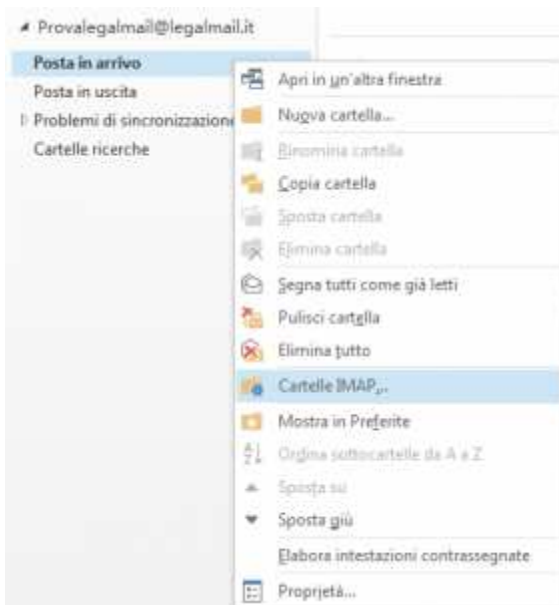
◢ Provalegalmail@legalmail.it
Posta in arrivo
Posta in uscita
▷ Problemi di sincronizzazione
Cartelle ricerche

Apri in un'altra finestra
Nuova cartella...
Rinomina cartella
Copia cartella
Sposta cartella
Elimina cartella
Segna tutti come già letti
Pulisci cartella
Elimina tutto
Cartelle IMAP...
Mostra in Preferite
Ordina sottocartelle da A a Z
Sposta su
Sposta giù
Elabora intestazioni contrassegnate
Proprietà...